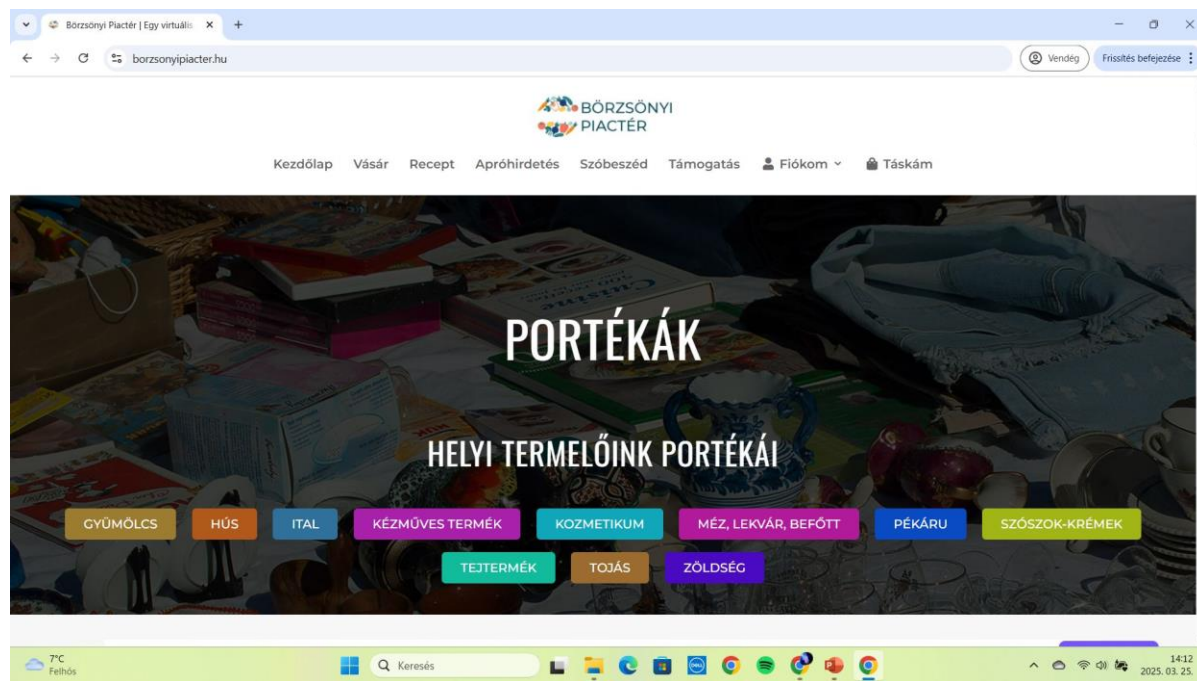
Börzsönyi Piactér | Egy virtuális ×
+
borzsonyipiacter.hu
Vendég
Frissítés befejezése

BÖRZSÖNYI PIACTÉR

Kezdőlap Vásár Recept Apróhirdetés Szóbeszéd Támogatás Fiókom Táskám

PORTÉKÁK

HELYI TERMELŐINK PORTÉKÁI

GYÜMÖLCS HÚS ITAL KÉZMŰVES TERMÉK KOZMETIKUM MÉZ, LEKVÁR, BEFŐTT PÉKÁRU SZÓSZOK-KRÉMEK TEJTERMÉK TOJÁS ZÖLDSÉG

7°C Felhős
Keresés
14:12 2025. 03. 25.